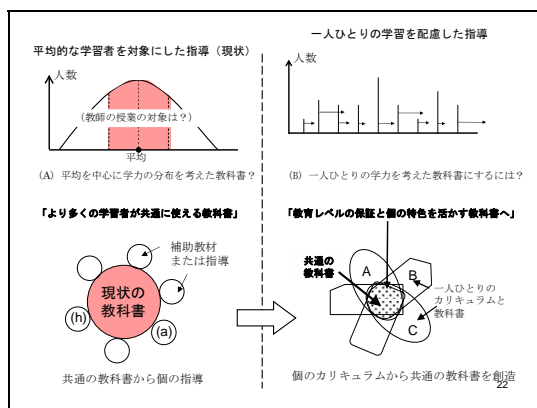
平均的な学習者を対象にした指導（現状）

人数

（教師の授業の対象は？）

平均

(A) 平均を中心に学力の分布を考えた教科書？

一人ひとりの学習を配慮した指導

人数

(B) 一人ひとりの学力を考えた教科書にするには？

「より多くの学習者が共通に使える教科書」

補助教材または指導

現状の教科書

(h)

(a)

共通の教科書から個の指導

「教育レベルの保証と個の特色を活かす教科書へ」

共通の教科書

A

B

C

一人ひとりのカリキュラムと教科書

個のカリキュラムから共通の教科書を創造

22